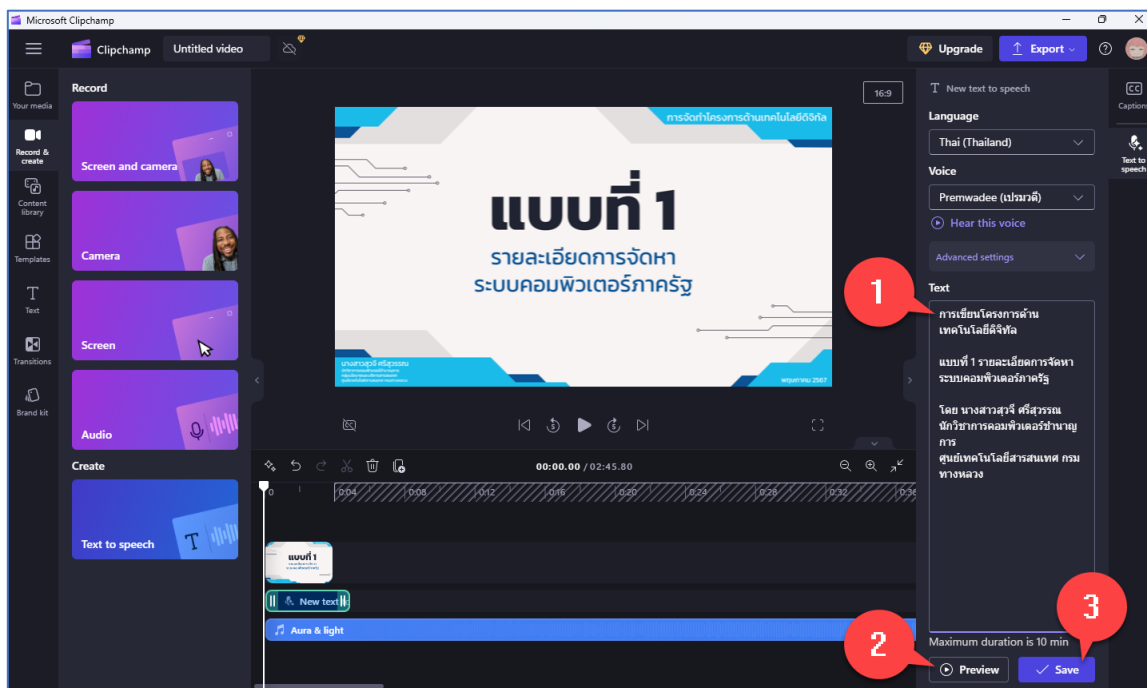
Microsoft Clipchamp

Clipchamp Untitled video

Upgrade Export

Your media

Record & create

Content library

Templates

Text

Transitions

Brand kit

Record

Screen and camera

Camera

Screen

Audio

Create

Text to speech

16:9

การจัดทำโครงการด้านเทคโนโลยีดิจิทัล

แบบที่ 1

รายละเอียดการจัดหา ระบบคอมพิวเตอร์ภาครัฐ

นางสาวสุวจี ศรีสุวรรณ

พฤษภาคม 2567

00:00.00 / 02:45.80

0 0:04 0:08 0:12 0:16 0:20 0:24 0:28 0:32 0:36

แบบที่ 1

New text

Aura & light

New text to speech

Language

Thai (Thailand)

Voice

Premwadee (เปรมวดี)

Hear this voice

Advanced settings

Text

การเขียนโครงการด้าน เทคโนโลยีดิจิทัล

แบบที่ 1 รายละเอียดการจัดหา ระบบคอมพิวเตอร์ภาครัฐ

โดย นางสาวสุวจี ศรีสุวรรณ นักวิชาการคอมพิวเตอร์ชำนาญการ ศูนย์เทคโนโลยีสารสนเทศ กรมทางหลวง

Maximum duration is 10 min

Preview

Save

Captions

Text to speech

1

2

3